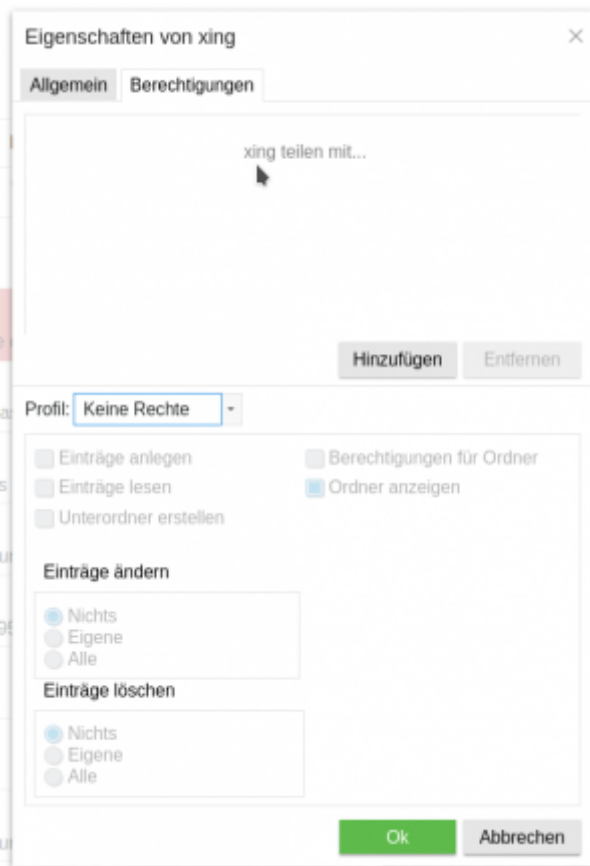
Eigenschaften von xing

Allgemein | Berechtigungen

xing teilen mit...

Hinzufügen | Entfernen

Profil: Keine Rechte

Einträge anlegen
Einträge lesen
Unterordner erstellen

Berechtigungen für Ordner
Ordner anzeigen

Einträge ändern

Nichts
Eigene
Alle

Einträge löschen

Nichts
Eigene
Alle

Ok | Abbrechen